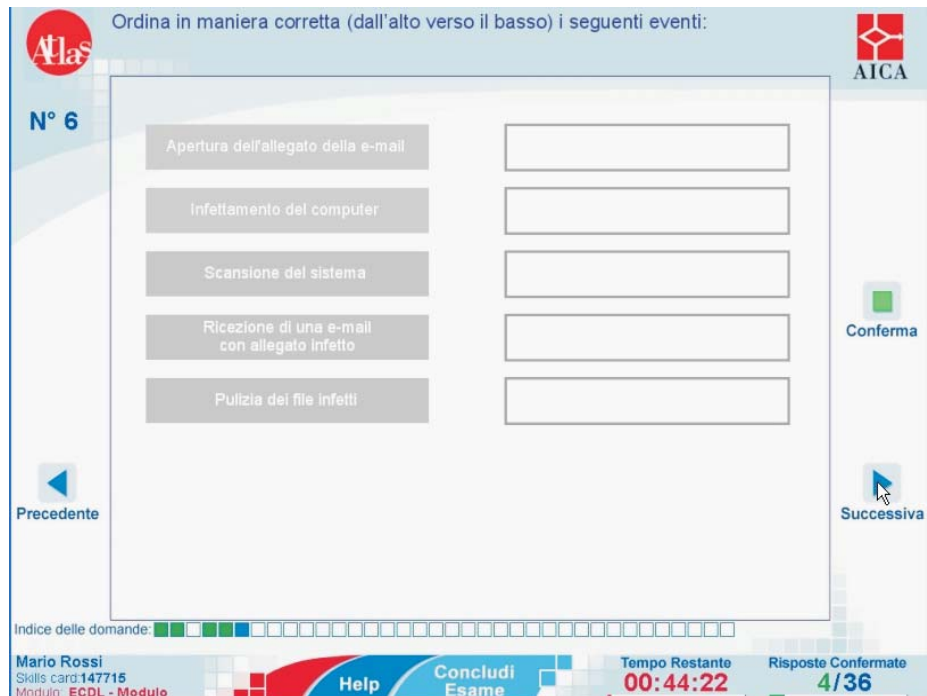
Atlas

Ordina in maniera corretta (dall'alto verso il basso) i seguenti eventi:

AICA

N° 6

Apertura dell'allegato della e-mail

Infettamento del computer

Scansione del sistema

Ricezione di una e-mail con allegato infetto

Pulizia dei file infetti

Conferma

Precedente

Successiva

Indice delle domande:

Mario Rossi
Skills card:147715
Modulo: ECDL - Modulo

Help

Concludi Esame

Tempo Restante
00:44:22

Risposte Confermate
4/36